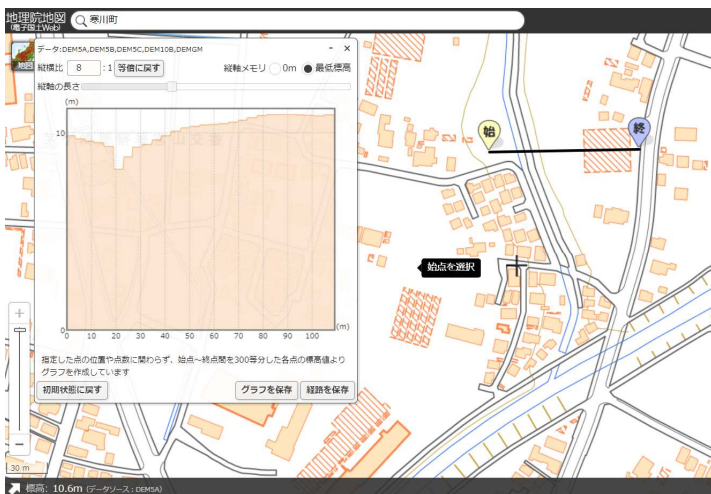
地理院地図
(電子国土Web)

寒川町

地図

データ:DEM5A,DEM5B,DEM5C,DEM10B,DEMGM

縦横比 8 : 1 等倍に戻す

縦軸メモリ 0m 最低標高

縦軸の長さ

(m)

10

0

0 10 20 30 40 50 60 70 80 90 100 (m)

指定した点の位置や点数に関わらず、始点～終点間を300等分した各点の標高値よりグラフを作成しています

初期状態に戻す

グラフを保存

経路を保存

始

終

始点を選択

30 m

標高: 10.6m (データソース: DEM5A)